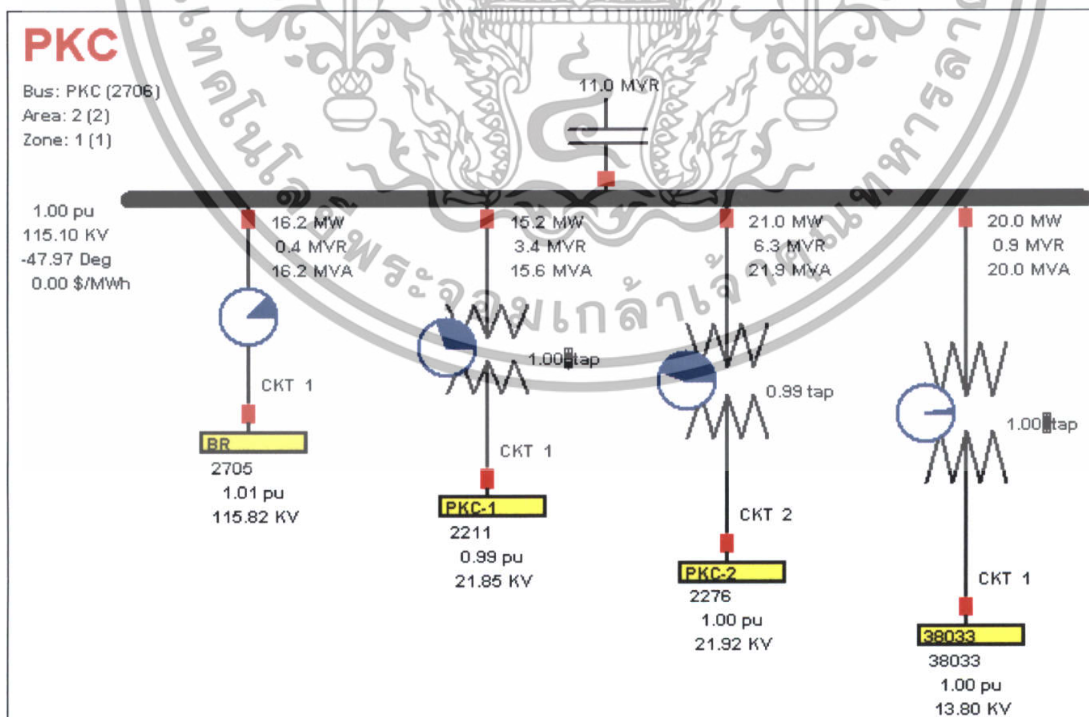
PKC

Bus: PKC (2706)
Area: 2 (2)
Zone: 1 (1)

11.0 MVR

1.00 pu
115.10 KV
-47.97 Deg
0.00 $/MWh

16.2 MW
0.4 MVR
16.2 MVA

15.2 MW
3.4 MVR
15.6 MVA

21.0 MW
6.3 MVR
21.9 MVA

20.0 MW
0.9 MVR
20.0 MVA

1.00 tap

0.99 tap

1.00 tap

CKT 1

BR
2705
1.01 pu
115.82 KV

CKT 1

PKC-1
2211
0.99 pu
21.85 KV

CKT 2

PKC-2
2276
1.00 pu
21.92 KV

CKT 1

38033
38033
1.00 pu
13.80 KV

มหาวิทยาลัยเทคโนโลยีพระจอมเกล้าเจ้าคุณทหารลาดกระบัง